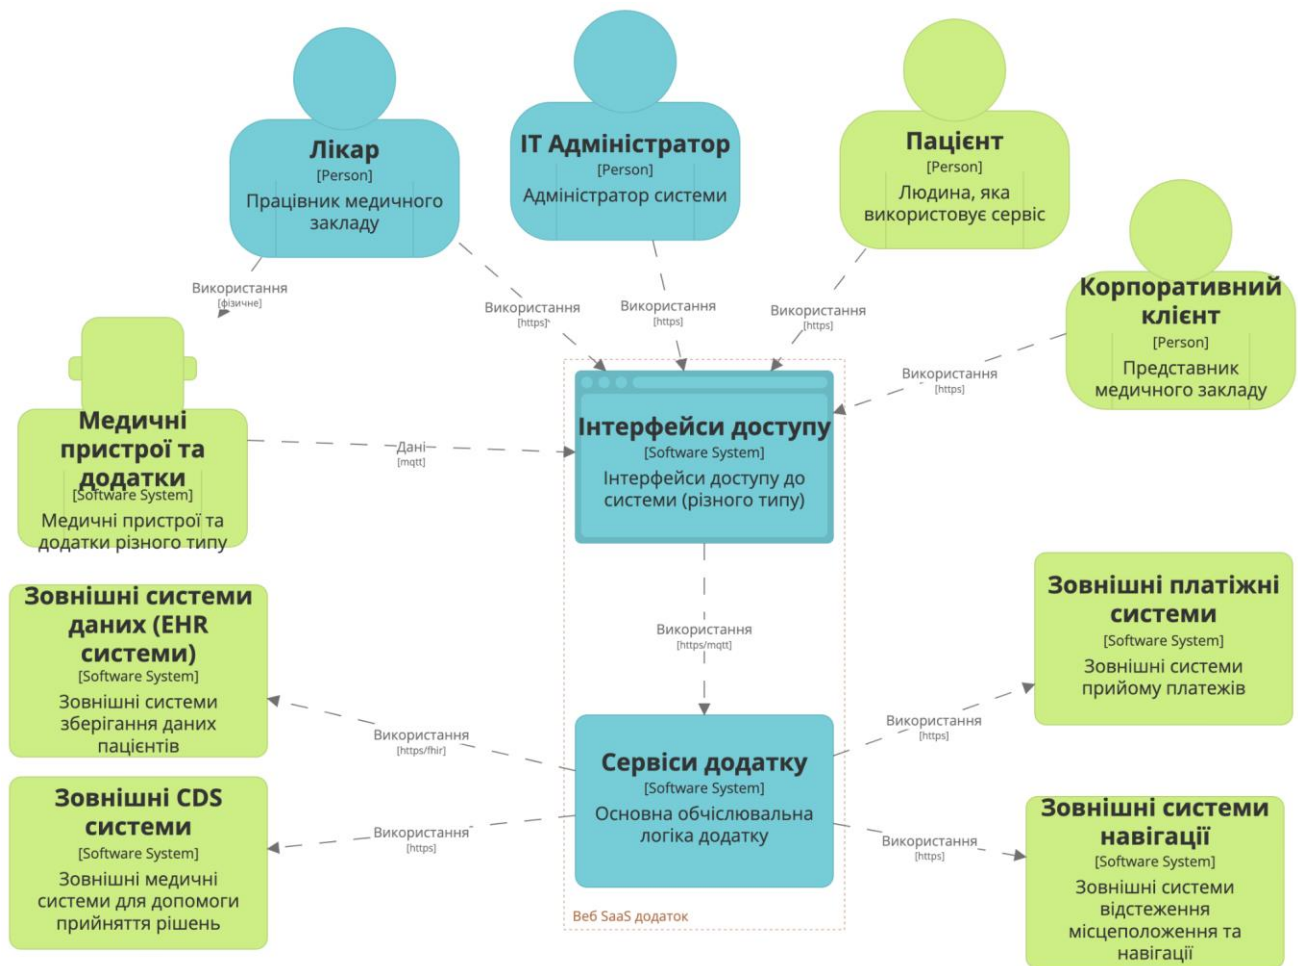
Лікар
[Person]
Працівник медичного закладу

IT Адміністратор
[Person]
Адміністратор системи

Пацієнт
[Person]
Людина, яка використовує сервіс

Корпоративний клієнт
[Person]
Представник медичного закладу

Використання
[фізичне]

Використання
[https]

Використання
[https]

Використання
[https]

Використання
[https]

Медичні пристрої та додатки
[Software System]
Медичні пристрої та додатки різного типу

Дані
[mqtt]

Інтерфейси доступу
[Software System]
Інтерфейси доступу до системи (різного типу)

Використання
[https/mqtt]

Зовнішні системи даних (EHR системи)
[Software System]
Зовнішні системи зберігання даних пацієнтів

Зовнішні платіжні системи
[Software System]
Зовнішні системи прийому платежів

Використання
[https/fhir]

Використання
[https]

Сервіси додатку
[Software System]
Основна обчислювальна логіка додатку

Зовнішні CDS системи
[Software System]
Зовнішні медичні системи для допомоги прийняття рішень

Використання
[https]

Використання
[https]

Зовнішні системи навігації
[Software System]
Зовнішні системи відстеження місцеположення та навігації

Веб SaaS додаток